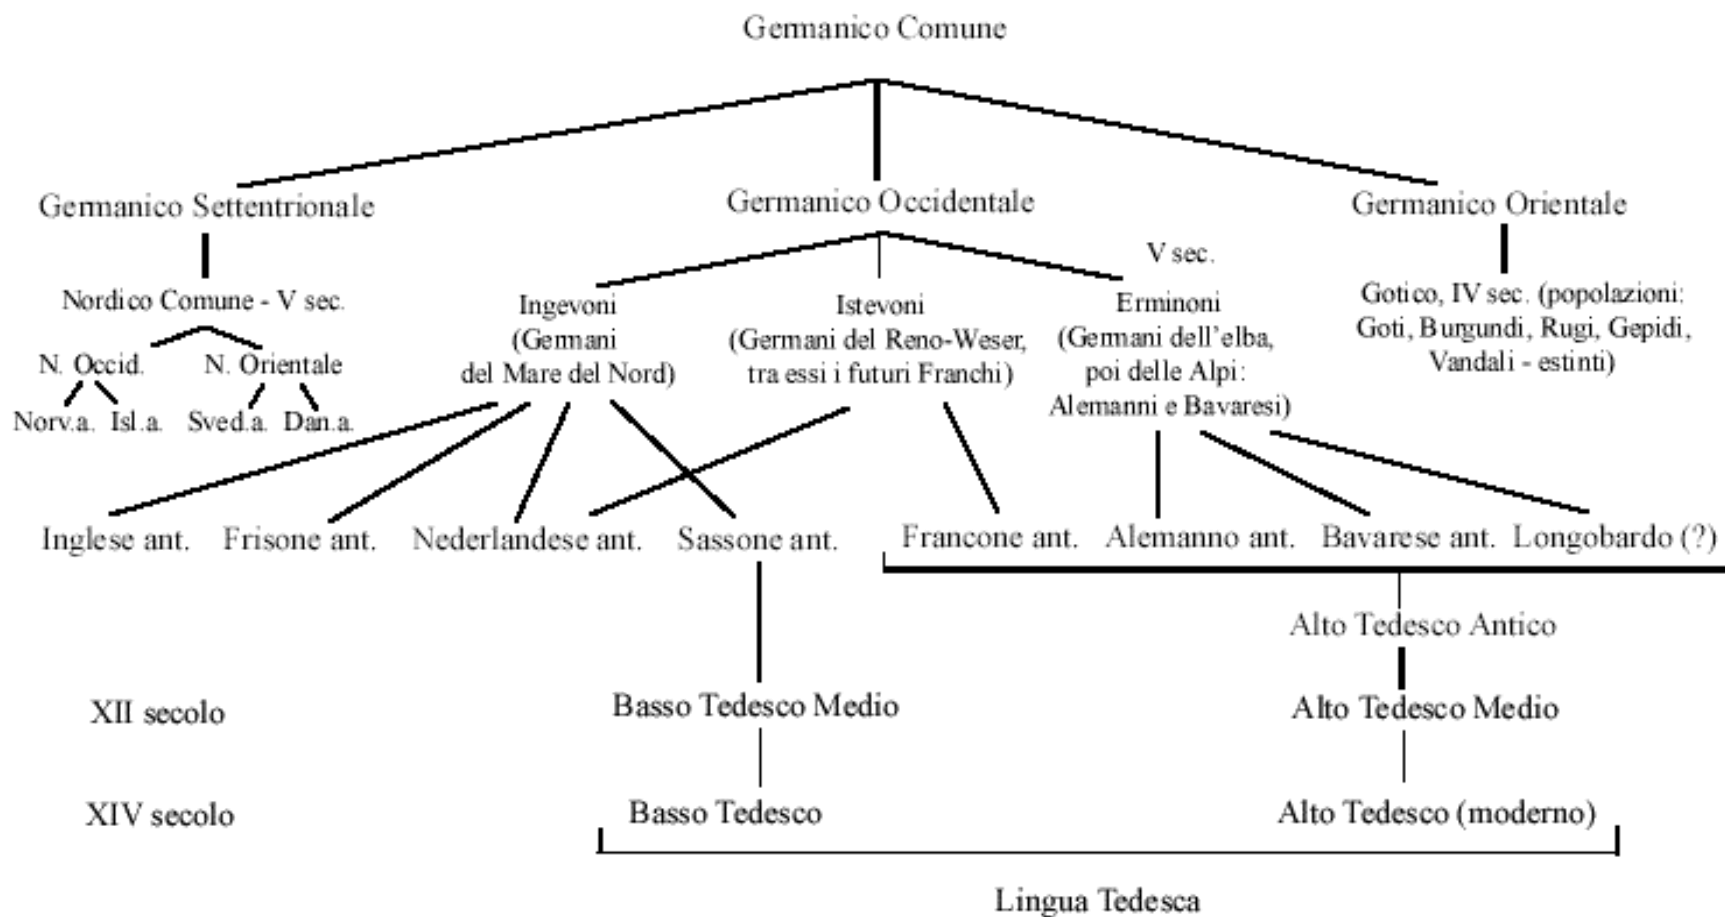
Germanico Comune

Germanico Settentrionale

Germanico Occidentale

Germanico Orientale

Nordico Comune - V sec.

N. Occid.

N. Orientale

Norv.a.

Isl.a.

Sved.a.

Dan.a.

V sec.

Ingevoni (Germani del Mare del Nord)

Istevoni (Germani del Reno-Weser, tra essi i futuri Franchi)

Erminoni (Germani dell'elba, poi delle Alpi: Alemanni e Bavaresi)

Gotico, IV sec. (popolazioni: Goti, Burgundi, Rugi, Gepidi, Vandali - estinti)

Inglese ant.

Frisone ant.

Nederlandese ant.

Sassone ant.

Francone ant.

Alemanno ant.

Bavarese ant.

Longobardo (?)

Alto Tedesco Antico

XII secolo

Basso Tedesco Medio

Alto Tedesco Medio

XIV secolo

Basso Tedesco

Alto Tedesco (moderno)

Lingua Tedesca